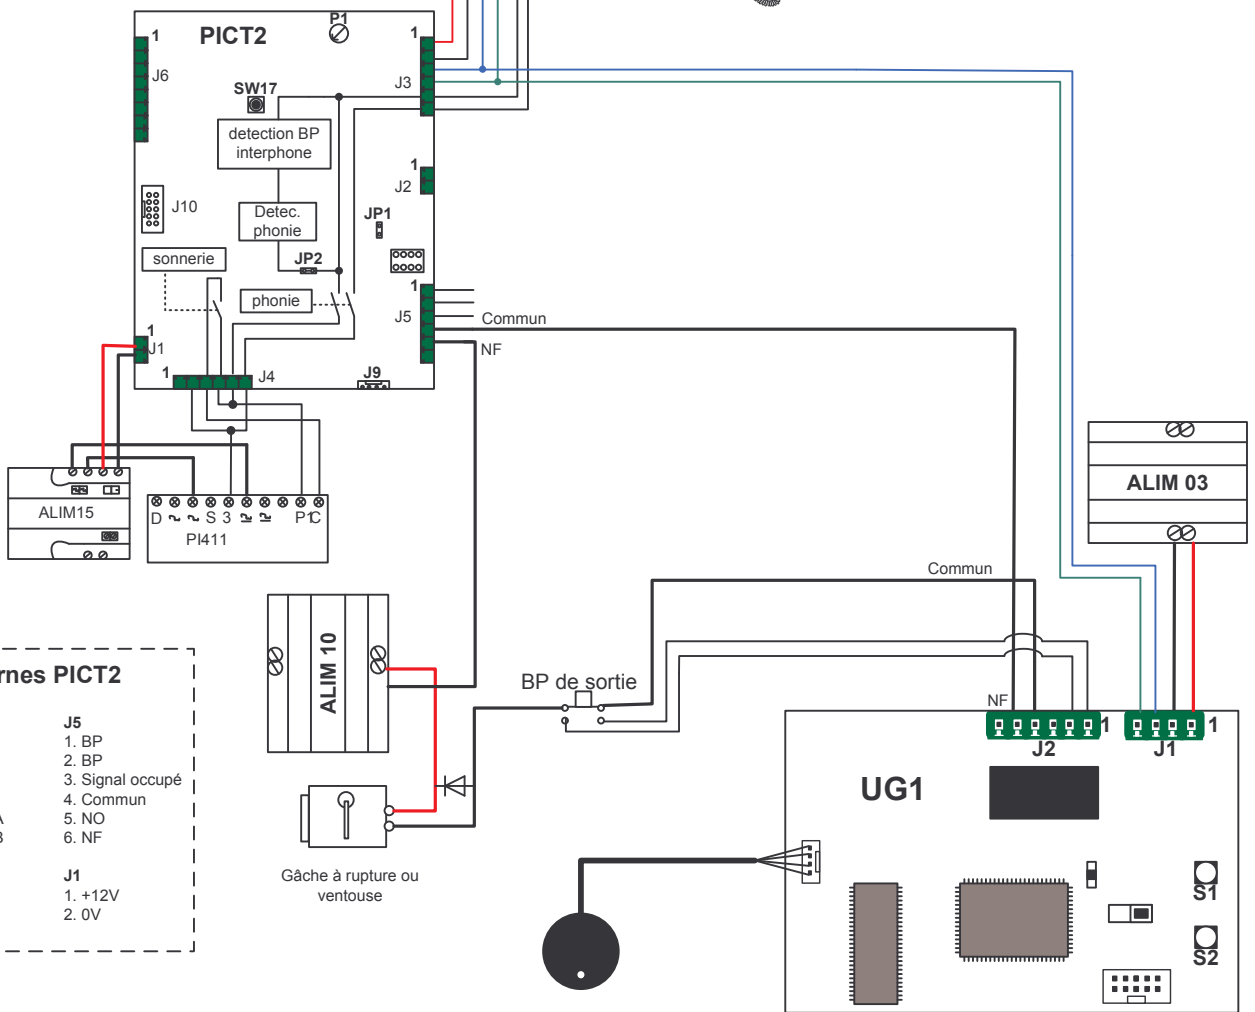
1
PICT2
P1
1
J6
SW17
J3
detection BP interphone
1
J10
J2
Detec. phonie
JP1
sonnerie
JP2
phonie
1
J5
Commun
1
J1
NF
1
J4
J9
ALIM15
D ~ ~ S 3 P C
PI411
ALIM 03
Commun
ALIM 10
rnes PICT2
J5
1. BP
2. BP
3. Signal occupé
4. Commun
5. NO
6. NF
J1
1. +12V
2. 0V
BP de sortie
NF
1
1
J2
J1
UG1
Gâche à rupture ou ventouse
S1
S2